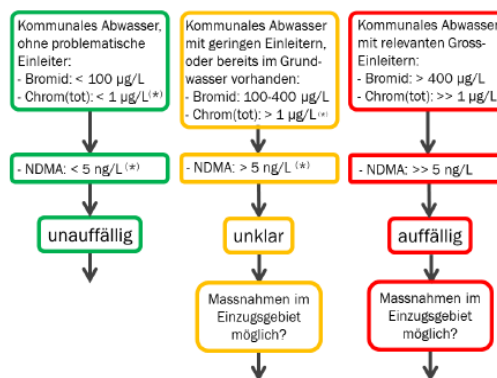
Kommunales Abwasser, ohne problematische Einleiter:
- Bromid: < 100 µg/L
- Chrom(tot): < 1 µg/L$^{(*)}$

- NDMA: < 5 ng/L $^{(*)}$

unauffällig

Kommunales Abwasser mit geringen Einleitern, oder bereits im Grundwasser vorhanden:
- Bromid: 100-400 µg/L
- Chrom(tot): > 1 µg/L$^{(*)}$

- NDMA: > 5 ng/L $^{(*)}$

unklar

Massnahmen im Einzugsgebiet möglich?

Kommunales Abwasser mit relevanten Gross-Einleitern:
- Bromid: > 400 µg/L
- Chrom(tot): >> 1 µg/L

- NDMA: >> 5 ng/L

auffällig

Massnahmen im Einzugsgebiet möglich?